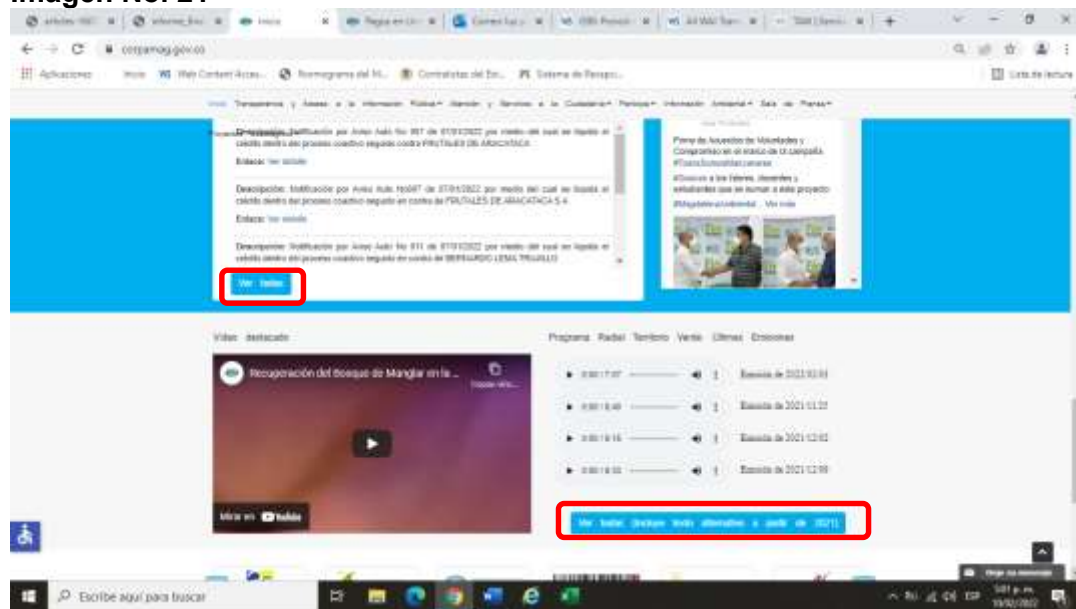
Imagen No. 21

corpamag.gov.co

Aplicaciones Inicio Web Content Acces... Normograma del M... Contratistas del Est... Sistema de Recepci... Lista de lectura

Inicio Transparencia y Acceso a la Información Pública Atención y Servicios a la Ciudadanía Participa Información Ambiental Sala de Prensa

Descripción: Notificación por Aviso Auto No 867 de 07/01/2022 por medio del cual se liquida el crédito dentro del proceso coactivo seguido contra FRUTALES DE ARACATACA

Enlace: Ver detalle

Descripción: Notificación por Aviso Auto No867 de 07/01/2022 por medio del cual se liquida el crédito dentro del proceso coactivo seguido en contra de FRUTALES DE ARACATACA S.A

Enlace: Ver detalle

Descripción: Notificación por Aviso Auto No 871 de 07/01/2022 por medio del cual se liquida el crédito dentro del proceso coactivo seguido en contra de BERNARDO LEMA TRUJILLO

Ver todas

Firma de Acuerdos de Voluntades y Compromiso en el marco de la campaña #TuereSolosaltarcanaras

#Gracias a los líderes, docentes y estudiantes que se suman a este proyecto

#Magdalenaambiental ... Ver más

Video destacado

Recuperación del Bosque de Manglar en la ...

Mirar en YouTube

Programa Radial Territorio Verde Últimas Emisiones

0:00 / 17:07 Emisión de 2022.02.03

0:00 / 18:40 Emisión de 2021.11.25

0:00 / 18:16 Emisión de 2021.12.02

0:00 / 18:32 Emisión de 2021.12.09

Ver todas (Incluye texto alternativo a partir de 2021)

Escribe aquí para buscar

5:01 p. m. 10/02/2022